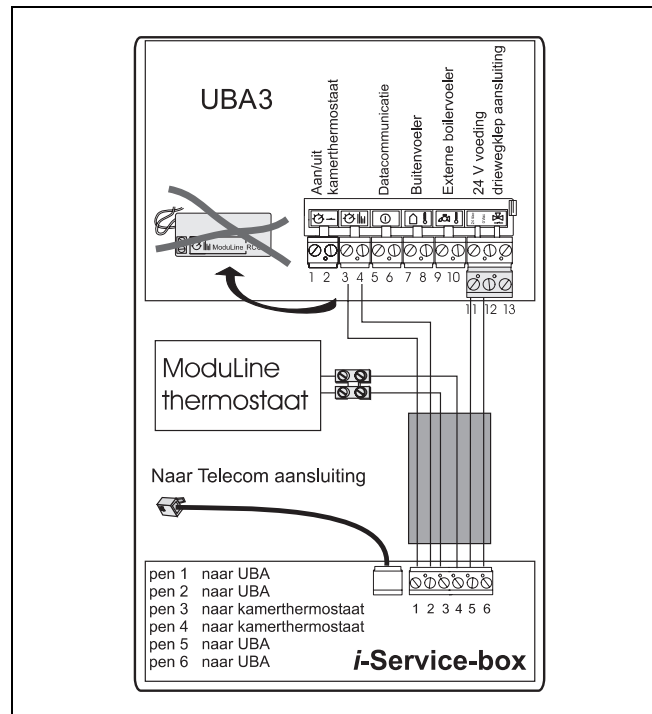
UBA3

Aan/uit
kamerthermostaat
Datacommunicatie
Buitenvoeler
Externe boilervoeler
24 V voeding
driewegklep aansluiting

ModuLine RC

1 2 3 4 5 6 7 8 9 10 11 12 13

ModuLine
thermostaat

Naar Telecom aansluiting

pen 1 naar UBA
pen 2 naar UBA
pen 3 naar kamerthermostaat
pen 4 naar kamerthermostaat
pen 5 naar UBA
pen 6 naar UBA

1 2 3 4 5 6

*i*-Service-box